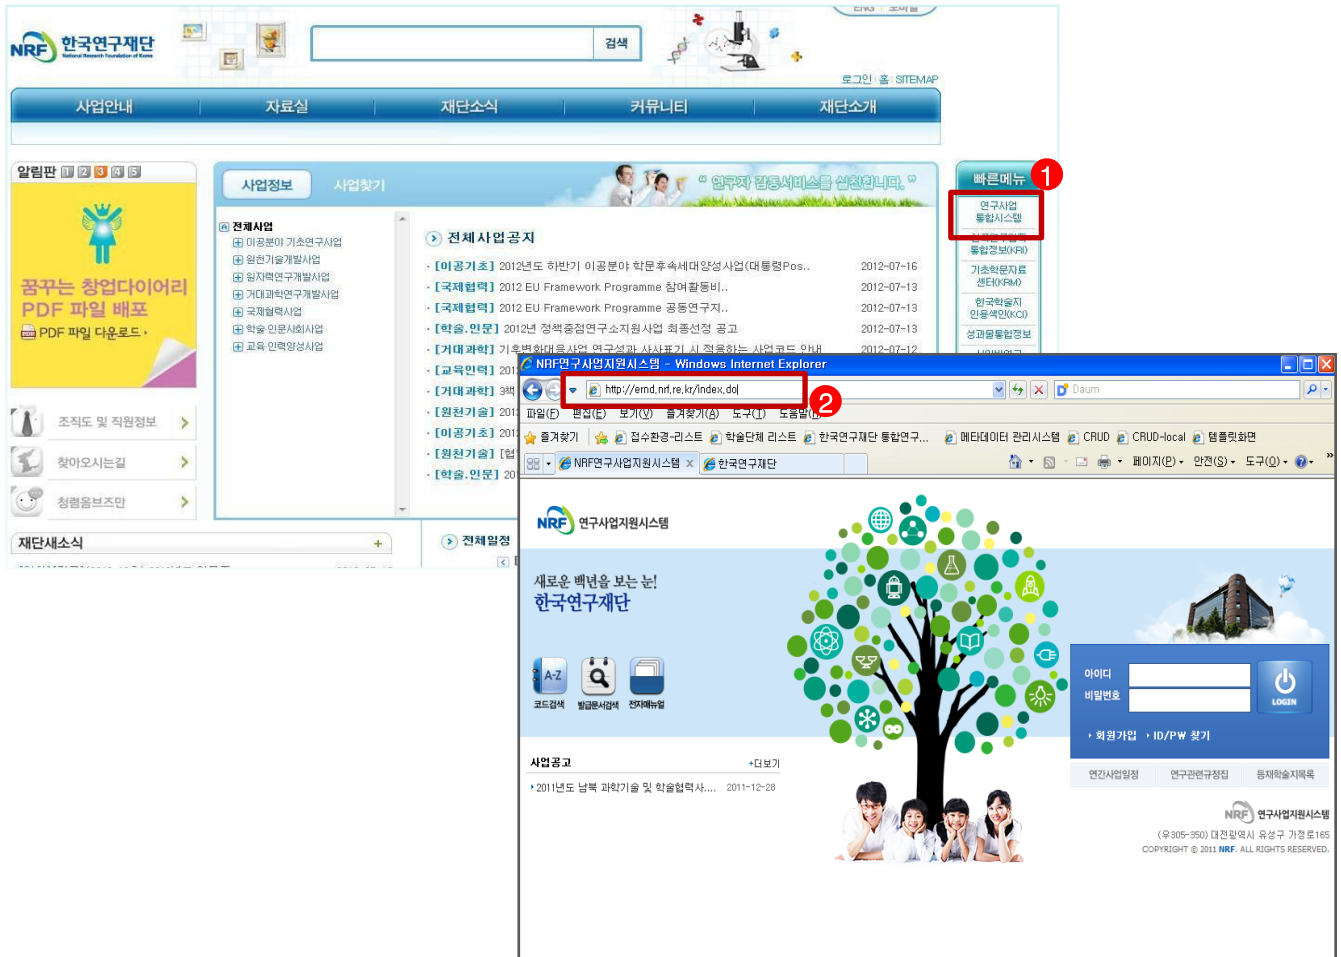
NRF 한국연구재단 National Research Foundation of Korea

검색

로그인 | 홈 | SITEMAP

사업안내 자료실 재단소식 커뮤니티 재단소개

알림판 1 2 3 4 5

꿈꾸는 창업다이어리 PDF 파일 배포

PDF 파일 다운로드 ›

조직도 및 직원정보 ›

찾아오시는길 ›

청렴옴브즈만 ›

재단새소식 +

사업정보 사업찾기

" 연구자 감동서비스를 실천합니다. "

전체사업
이공분야 기초연구사업
원천기술개발사업
원자력연구개발사업
거대과학연구개발사업
국제협력사업
학술 인문사회사업
교육 인력양성사업

전체사업공지

· [이공기초] 2012년도 하반기 이공분야 학문후속세대양성사업(대통령Pos.. 2012-07-16
· [국제협력] 2012 EU Framework Programme 참여활동비.. 2012-07-13
· [국제협력] 2012 EU Framework Programme 공동연구지.. 2012-07-13
· [학술.인문] 2012년 정책중점연구소지원사업 최종선정 공고 2012-07-13
· [거대과학] 기후변화대응사업 연구성과 사사표기 시 적용하는 사업코드 안내 2012-07-12
· [교육인력] 201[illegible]
· [거대과학] 3책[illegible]
· [원천기술] 201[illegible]
· [이공기초] 201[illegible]
· [원천기술] [협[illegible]
· [학술.인문] 20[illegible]

전체일정

빠른메뉴
1
연구사업 통합시스템
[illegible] 통합정보(KRI)
기초학문자료 센터(KRM)
한국학술지 인용색인(KCI)
성과물통합정보

NRF연구사업지원시스템 - Windows Internet Explorer

http://ernd.nrf.re.kr/index.do
2

Daum

파일(F) 편집(E) 보기(V) 즐겨찾기(A) 도구(T) 도움말(H)

즐겨찾기 접수환경-리스트 학술단체 리스트 한국연구재단 통합연구... 메타데이터 관리시스템 CRUD CRUD-local 템플릿화면

NRF연구사업지원시스템 × 한국연구재단

페이지(P) 안전(S) 도구(O)

NRF 연구사업지원시스템

새로운 백년을 보는 눈!
한국연구재단

A-Z
코드검색 발급문서검색 전자매뉴얼

사업공고 +더보기
› 2011년도 남북 과학기술 및 학술협력사.... 2011-12-28

아이디
비밀번호
LOGIN

› 회원가입 › ID/PW 찾기

연간사업일정 연구관련규정집 등재학술지목록

NRF 연구사업지원시스템
(우305-350) 대전광역시 유성구 가정로165
COPYRIGHT © 2011 NRF. ALL RIGHTS RESERVED.